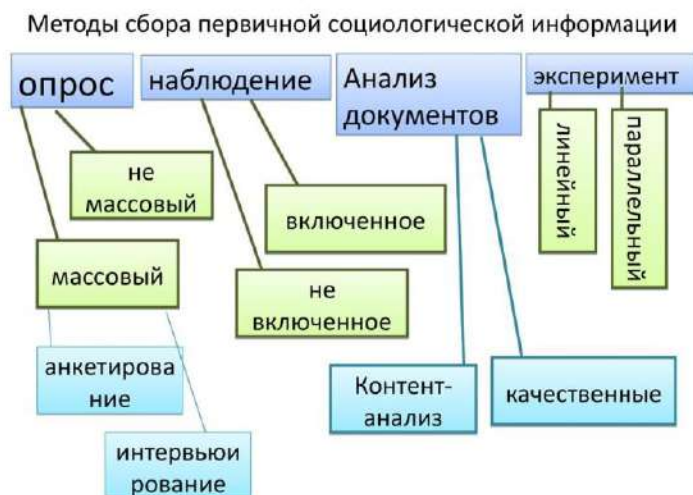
Методы сбора первичной социологической информации

опрос

наблюдение

Анализ документов

эксперимент

не массовый

массовый

анкетирова ние

интервьюи рование

включенное

не включенное

Контент-анализ

качественные

линейный

параллельный